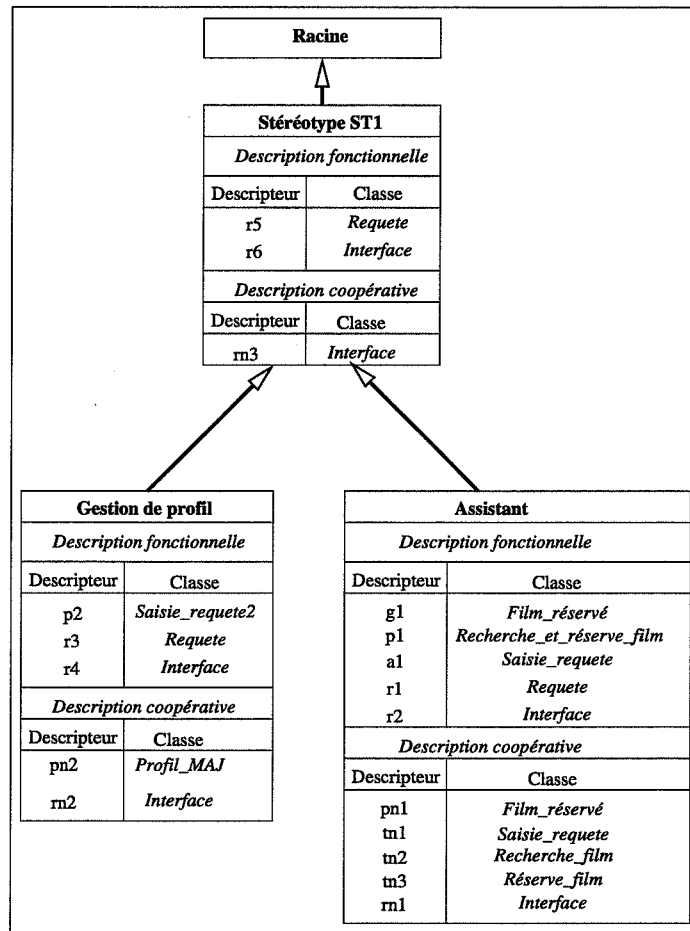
Racine

Stéréotype ST1

*Description fonctionnelle*

| Descripteur | Classe |
|---|---|
| r5 | *Requete* |
| r6 | *Interface* |

*Description coopérative*

| Descripteur | Classe |
|---|---|
| rn3 | *Interface* |

Gestion de profil

*Description fonctionnelle*

| Descripteur | Classe |
|---|---|
| p2 | *Saisie_requete2* |
| r3 | *Requete* |
| r4 | *Interface* |

*Description coopérative*

| Descripteur | Classe |
|---|---|
| pn2 | *Profil_MAJ* |
| rn2 | *Interface* |

Assistant

*Description fonctionnelle*

| Descripteur | Classe |
|---|---|
| g1 | *Film_réservé* |
| p1 | *Recherche_et_réserve_film* |
| a1 | *Saisie_requete* |
| r1 | *Requete* |
| r2 | *Interface* |

*Description coopérative*

| Descripteur | Classe |
|---|---|
| pn1 | *Film_réservé* |
| tn1 | *Saisie_requete* |
| tn2 | *Recherche_film* |
| tn3 | *Réserve_film* |
| rn1 | *Interface* |